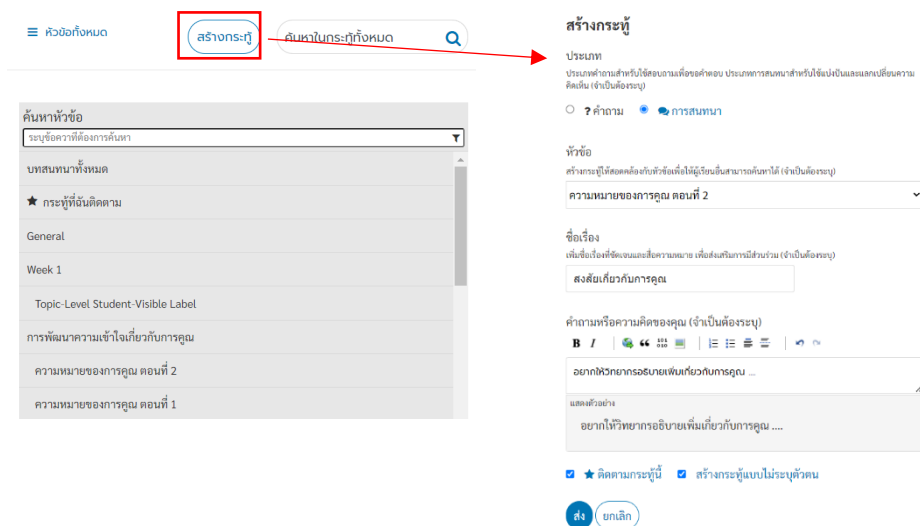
≡ หัวข้อทั้งหมด

สร้างกระทู้

ค้นหาในกระทู้ทั้งหมด

ค้นหาหัวข้อ

ระบุข้อความที่ต้องการค้นหา

บทสนทนาทั้งหมด

★ กระทู้ที่ฉันติดตาม

General

Week 1

Topic-Level Student-Visible Label

การพัฒนาความเข้าใจเกี่ยวกับการคูณ

ความหมายของการคูณ ตอนที่ 2

ความหมายของการคูณ ตอนที่ 1

สร้างกระทู้

ประเภท

ประเภทคำถามสำหรับใช้สอบถามเพื่อขอคำตอบ ประเภทการสนทนาสำหรับใช้แบ่งปันและแลกเปลี่ยนความคิดเห็น (จำเป็นต้องระบุ)

? คำถาม   การสนทนา

หัวข้อ

สร้างกระทู้ให้สอดคล้องกับหัวข้อเพื่อให้ผู้เรียนอื่นสามารถค้นหาได้ (จำเป็นต้องระบุ)

ความหมายของการคูณ ตอนที่ 2

ชื่อเรื่อง

เพิ่มชื่อเรื่องที่ชัดเจนและสื่อความหมาย เพื่อส่งเสริมการมีส่วนร่วม (จำเป็นต้องระบุ)

สงสัยเกี่ยวกับการคูณ

คำถามหรือความคิดของคุณ (จำเป็นต้องระบุ)

B I

อยากให้วิทยากรอธิบายเพิ่มเกี่ยวกับการคูณ ...

แสดงตัวอย่าง

อยากให้วิทยากรอธิบายเพิ่มเกี่ยวกับการคูณ ....

★ ติดตามกระทู้นี้   สร้างกระทู้แบบไม่ระบุตัวตน

ส่ง   ยกเลิก